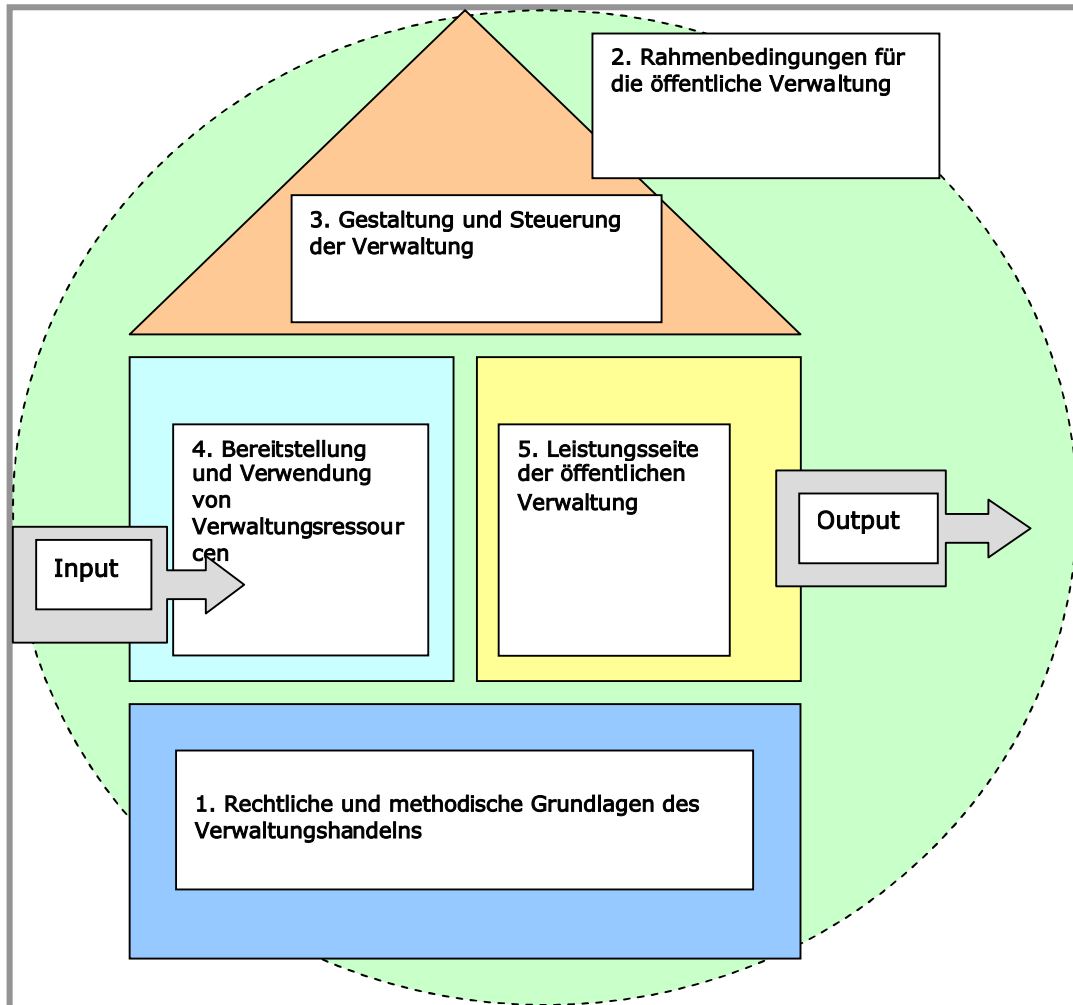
2. Rahmenbedingungen für die öffentliche Verwaltung

3. Gestaltung und Steuerung der Verwaltung

4. Bereitstellung und Verwendung von Verwaltungsressourcen

5. Leistungsseite der öffentlichen Verwaltung

Input

Output

1. Rechtliche und methodische Grundlagen des Verwaltungshandelns